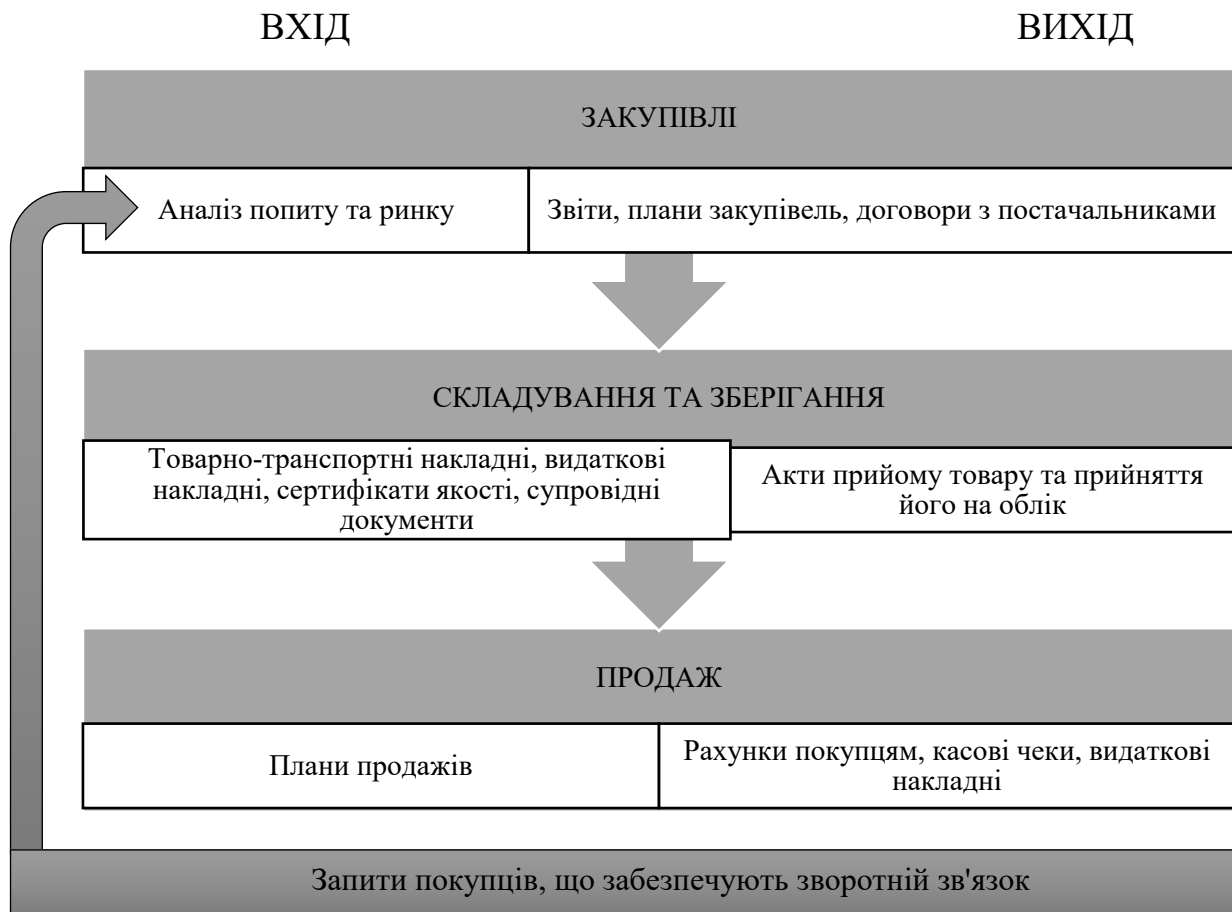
ВХІД

ВИХІД

ЗАКУПІВЛІ

Аналіз попиту та ринку

Звіти, плани закупівель, договори з постачальниками

СКЛАДУВАННЯ ТА ЗБЕРІГАННЯ

Товарно-транспортні накладні, видаткові накладні, сертифікати якості, супровідні документи

Акти прийому товару та прийняття його на облік

ПРОДАЖ

Плани продажів

Рахунки покупцям, касові чеки, видаткові накладні

Запити покупців, що забезпечують зворотній зв'язок